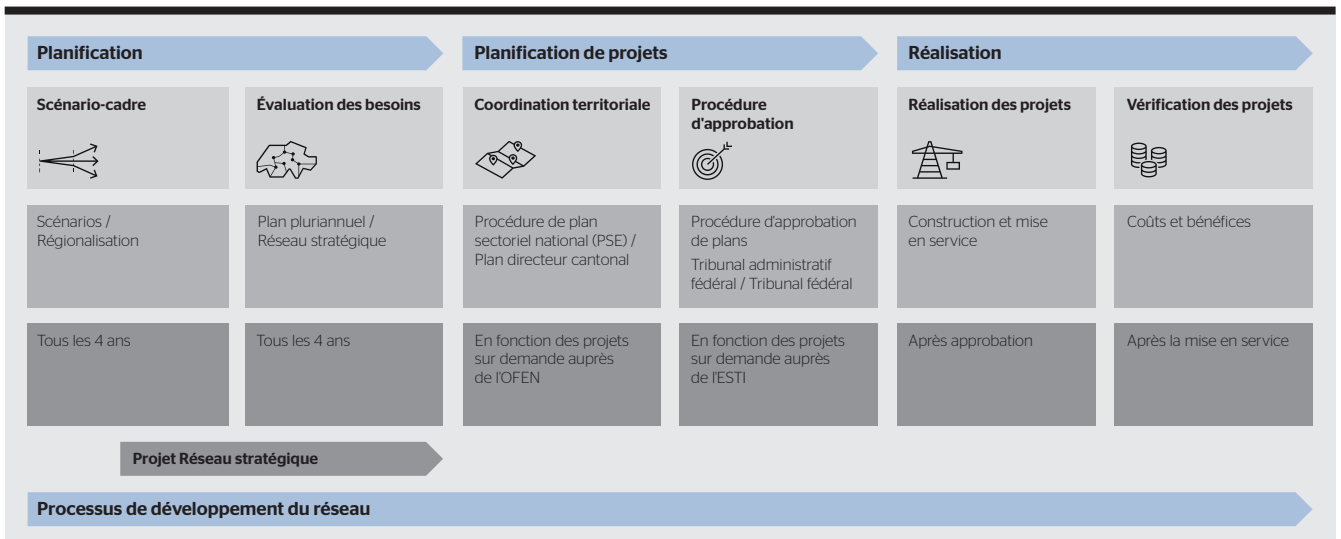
Planification

Planification de projets

Réalisation

Scénario-cadre

Évaluation des besoins

Coordination territoriale

Procédure d'approbation

Réalisation des projets

Vérification des projets

Scénarios / Régionalisation

Plan pluriannuel / Réseau stratégique

Procédure de plan sectoriel national (PSE) / Plan directeur cantonal

Procédure d'approbation de plans

Tribunal administratif fédéral / Tribunal fédéral

Construction et mise en service

Coûts et bénéfices

Tous les 4 ans

Tous les 4 ans

En fonction des projets sur demande auprès de l'OFEN

En fonction des projets sur demande auprès de l'ESTI

Après approbation

Après la mise en service

Projet Réseau stratégique

Processus de développement du réseau